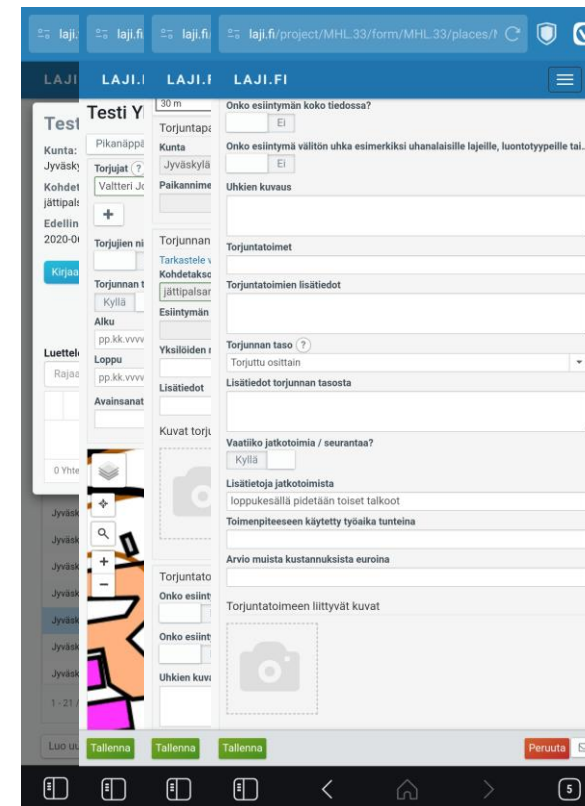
laji. laji.fi laji.fi laji.fi/project/MHL.33/form/MHL.33/places/

LAJI LAJI.I LAJI.F LAJI.FI

Test Testi Y

Kunta: Jyväsky Kohdet jättipals Edellin 2020-0

Kirjaa

Luettel Rajaa

0 Yhte

Jyväsk Jyväsk Jyväsk Jyväsk Jyväsk Jyväsk

1 - 21

Luo uu

Pikanäppä
Torjujat ?
Valtteri Jo
+
Torjujien ni
Torjunnan t
Kyllä
Alku
pp.kk.vvvv
Loppu
pp.kk.vvvv
Avainsanat

30 m
Torjuntapa
Kunta
Jyväskylä
Paikannime
Torjunnan
Tarkastele v
Kohdetakso
jättipalsar
Esiintymän
Yksilöiden
Lisätiedot
Kuvat torju
Torjuntato
Onko esiint
Onko esiint
Uhkien kuva

Onko esiintymän koko tiedossa?
Ei
Onko esiintymä välitön uhka esimerkiksi uhanalaisille lajeille, luontotyypeille tai..
Ei
Uhkien kuvaus

Torjuntatoimet

Torjuntatoimien lisätiedot

Torjunnan taso ?
Torjuttu osittain
Lisätiedot torjunnan tasosta

Vaatiiko jatkotoimia / seurantaa?
Kyllä
Lisätietoja jatkotoimista
loppukesällä pidetään toiset talkoot
Toimenpiteeseen käytetty työaika tunteina

Arvio muista kustannuksista euroina

Torjuntatoimeen liittyvät kuvat

Tallenna Tallenna Tallenna Peruuta

5